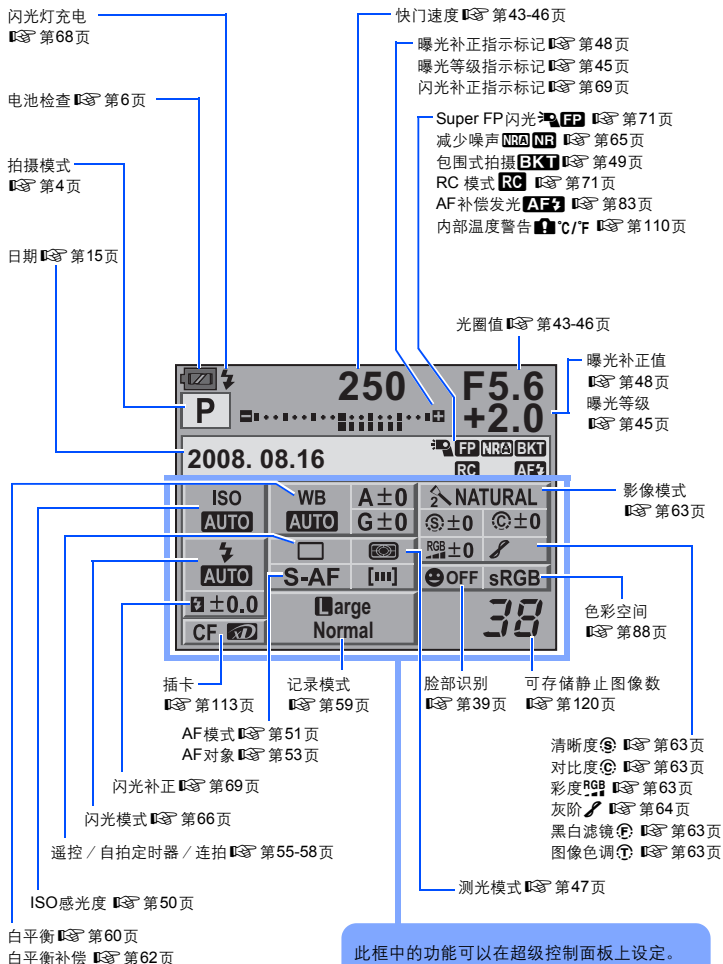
闪光灯充电
☞ 第68页

电池检查 ☞ 第6页

拍摄模式
☞ 第4页

日期 ☞ 第15页

快门速度 ☞ 第43-46页

曝光补正指示标记 ☞ 第48页
曝光等级指示标记 ☞ 第45页
闪光补正指示标记 ☞ 第69页

Super FP闪光 FP ☞ 第71页
减少噪声 NRA NR ☞ 第65页
包围式拍摄 BKT ☞ 第49页
RC 模式 RC ☞ 第71页
AF补偿发光 AF ☞ 第83页
内部温度警告 °C/°F ☞ 第110页

光圈值 ☞ 第43-46页

曝光补正值
☞ 第48页
曝光等级
☞ 第45页

P
250
F5.6
+2.0
FP NRA BKT
RC AF
2008. 08.16

ISO
AUTO
WB
AUTO
A ±0
G ±0
NATURAL
±0
±0
AUTO
RGB ±0
S-AF
[ııı]
OFF
sRGB
±0.0
Large
Normal
38
CF

影像模式
☞ 第63页

色彩空间
☞ 第88页

插卡
☞ 第113页

记录模式
☞ 第59页

脸部识别
☞ 第39页

可存储静止图像数
☞ 第120页

AF模式 ☞ 第51页
AF对象 ☞ 第53页

闪光补正 ☞ 第69页

闪光模式 ☞ 第66页

遥控 / 自拍定时器 / 连拍 ☞ 第55-58页

ISO感光度 ☞ 第50页

白平衡 ☞ 第60页
白平衡补偿 ☞ 第62页

清晰度 ☞ 第63页
对比度 ☞ 第63页
彩度 RGB ☞ 第63页
灰阶 ☞ 第64页
黑白滤镜 ☞ 第63页
图像色调 ☞ 第63页

测光模式 ☞ 第47页

此框中的功能可以在超级控制面板上设定。